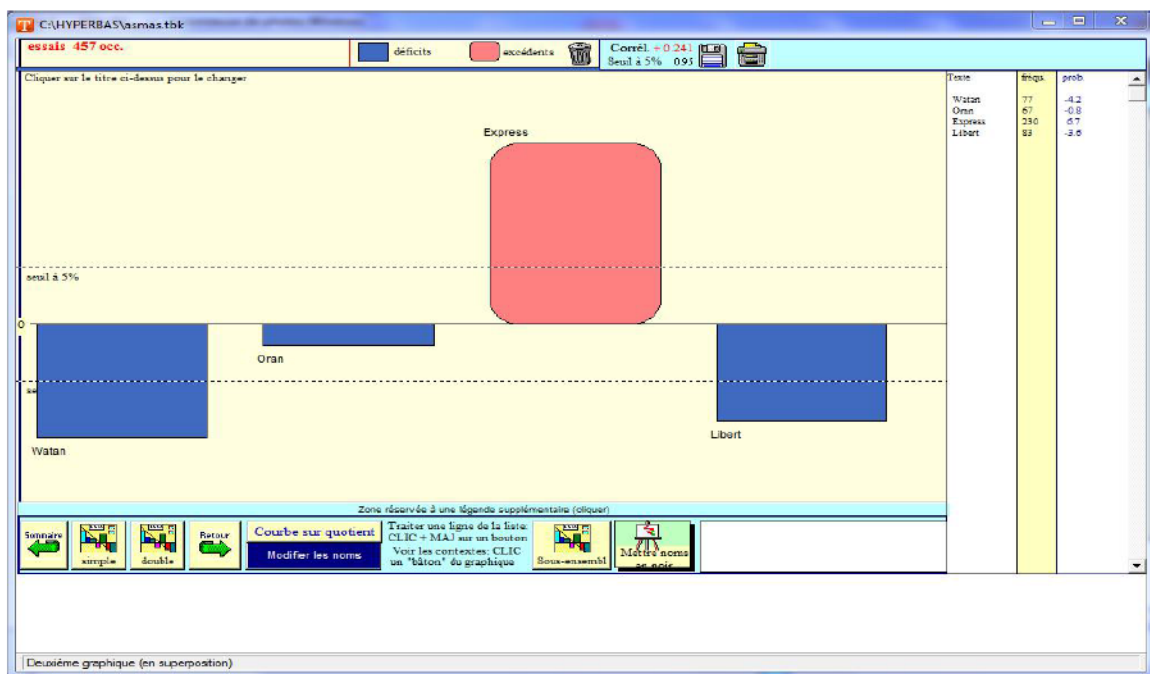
C:\HYPERBAS\asmas.tbk

essais 457 occ.

déficits

excédents

Corrél. + 0.241
Seuil à 5% 0.95

Cliquer sur le titre ci-dessus pour le changer

Express

seuil à 5%

0

Oran

Watan

Libert

| Texte | fréqs. | prob. |
|---|---|---|
| Watan | 77 | -4.2 |
| Oran | 67 | -0.8 |
| Express | 230 | 6.7 |
| Libert | 83 | -3.6 |

Zone réservée à une légende supplémentaire (cliquer)

Sommaire

simple

double

Retour

Courbe sur quotient

Modifier les noms

Traiter une ligne de la liste: CLIC + MAJ sur un bouton
Voir les contextes: CLIC un "bâton" du graphique

Sous-ensembl

Mettre noms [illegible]

Deuxième graphique (en superposition)